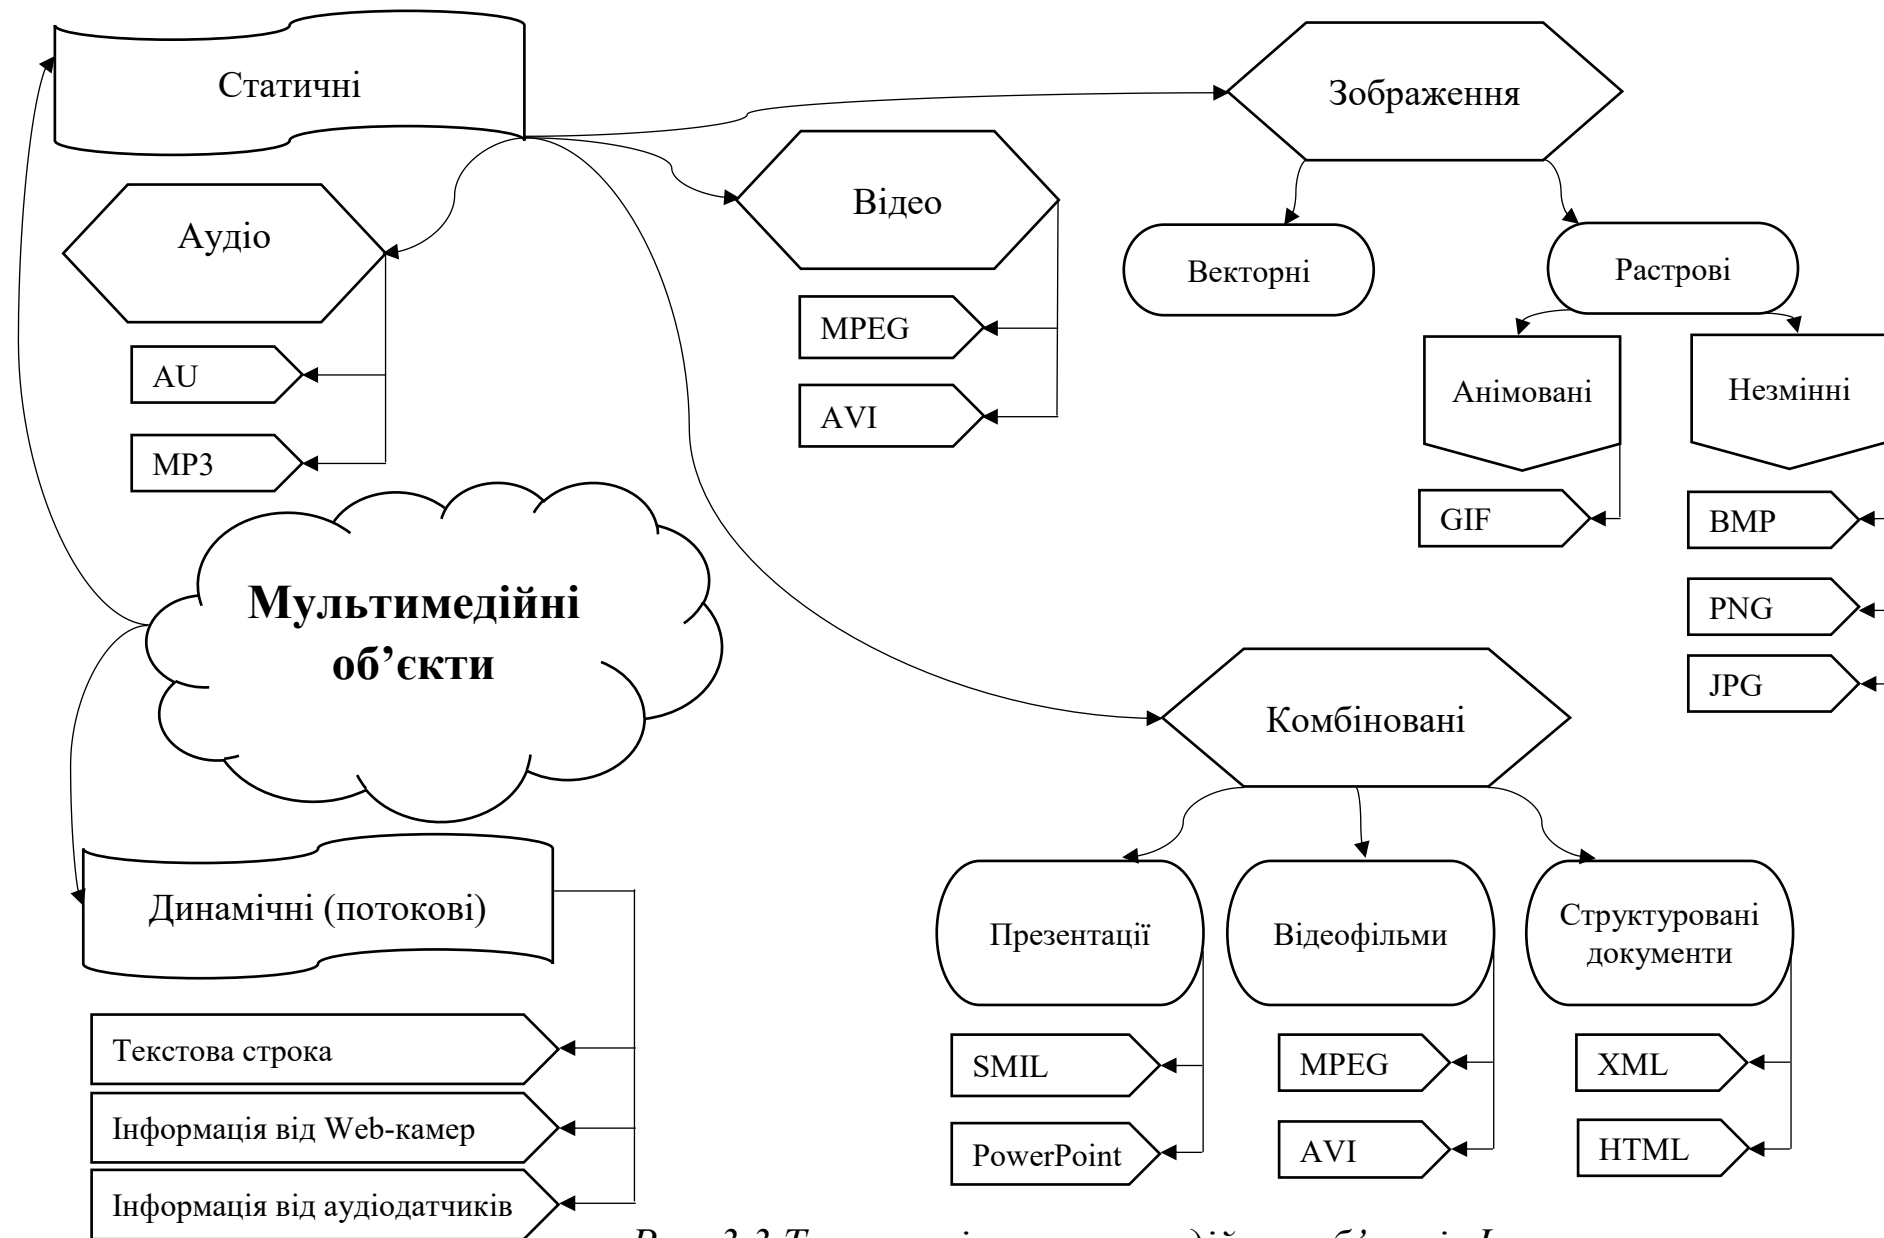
Статичні

Зображення

Відео

Аудіо

Векторні

Растрові

MPEG

AVI

AU

MP3

Анімовані

Незмінні

GIF

BMP

PNG

JPG

Мультимедійні об’єкти

Комбіновані

Динамічні (потокові)

Презентації

Відеофільми

Структуровані документи

Текстова строка

Інформація від Web-камер

Інформація від аудіодатчиків

SMIL

PowerPoint

MPEG

AVI

XML

HTML

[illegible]